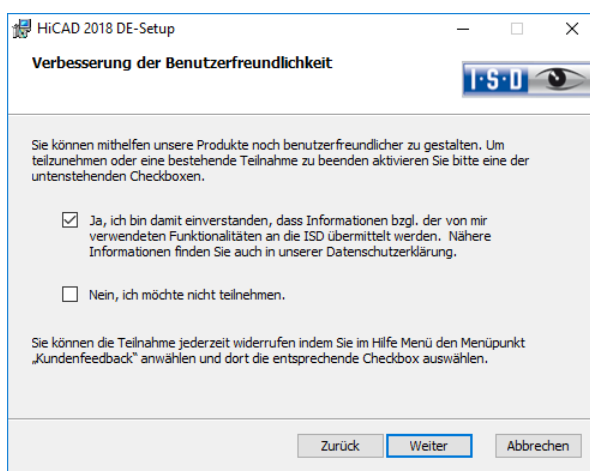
HiCAD 2018 DE-Setup

Verbesserung der Benutzerfreundlichkeit

I·S·D

Sie können mithelfen unsere Produkte noch benutzerfreundlicher zu gestalten. Um teilzunehmen oder eine bestehende Teilnahme zu beenden aktivieren Sie bitte eine der untenstehenden Checkboxen.

☑ Ja, ich bin damit einverstanden, dass Informationen bzgl. der von mir verwendeten Funktionalitäten an die ISD übermittelt werden. Nähere Informationen finden Sie auch in unserer Datenschutzerklärung.

☐ Nein, ich möchte nicht teilnehmen.

Sie können die Teilnahme jederzeit widerrufen indem Sie im Hilfe Menü den Menüpunkt „Kundenfeedback" anwählen und dort die entsprechende Checkbox auswählen.

Zurück Weiter Abbrechen